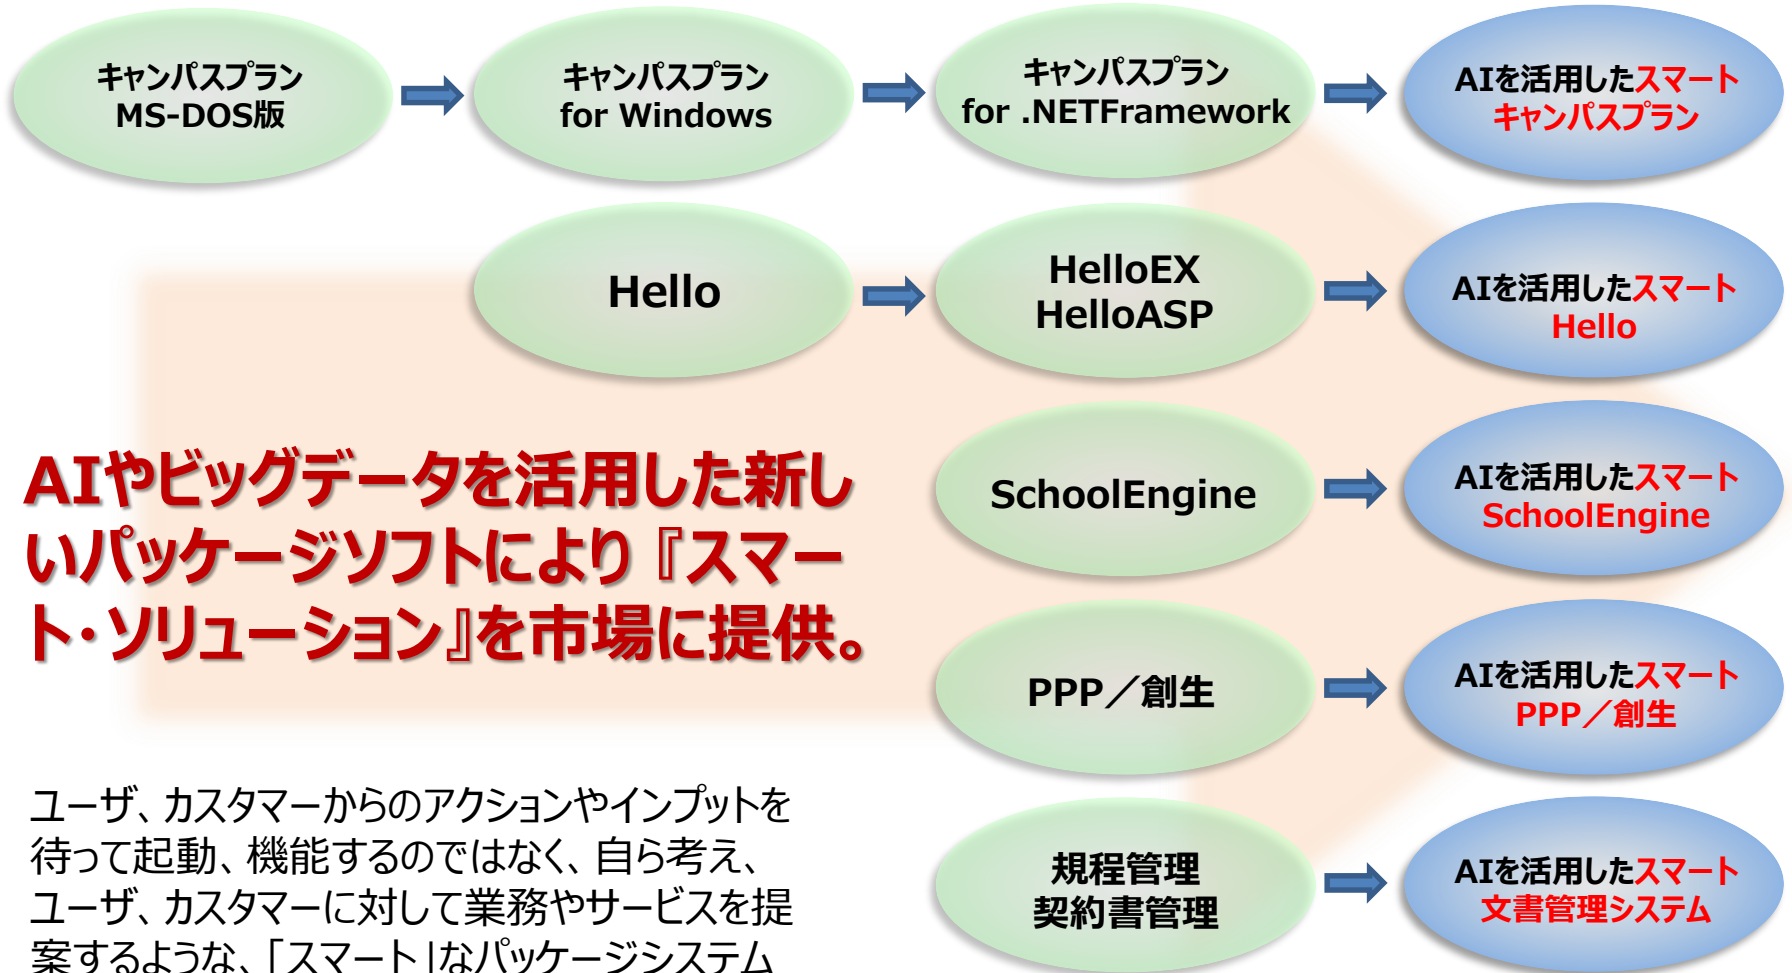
キャンパスプラン
MS-DOS版

キャンパスプラン
for Windows

キャンパスプラン
for .NETFramework

AIを活用したスマート
キャンパスプラン

Hello

HelloEX
HelloASP

AIを活用したスマート
Hello

AIやビッグデータを活用した新しいパッケージソフトにより『スマート・ソリューション』を市場に提供。

SchoolEngine

AIを活用したスマート
SchoolEngine

PPP／創生

AIを活用したスマート
PPP／創生

ユーザ、カスタマーからのアクションやインプットを待って起動、機能するのではなく、自ら考え、ユーザ、カスタマーに対して業務やサービスを提案するような、「スマート」なパッケージシステム

規程管理
契約書管理

AIを活用したスマート
文書管理システム